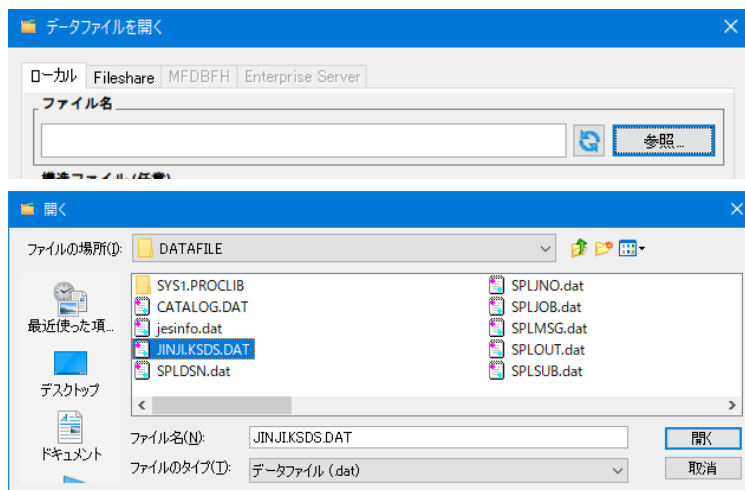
データファイルを開く

ローカル Fileshare MFDBFH Enterprise Server

ファイル名

参照...

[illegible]

開く

ファイルの場所(I): DATAFILE

最近使った項...

デスクトップ

ドキュメント

SYS1.PROCLIB
CATALOG.DAT
jesinfo.dat
JINJI.KSDS.DAT
SPLDSN.dat

SPLJNO.dat
SPLJOB.dat
SPLMSG.dat
SPLOUT.dat
SPLSUB.dat

ファイル名(N): JINJI.KSDS.DAT
開く

ファイルのタイプ(T): データファイル (.dat)
取消